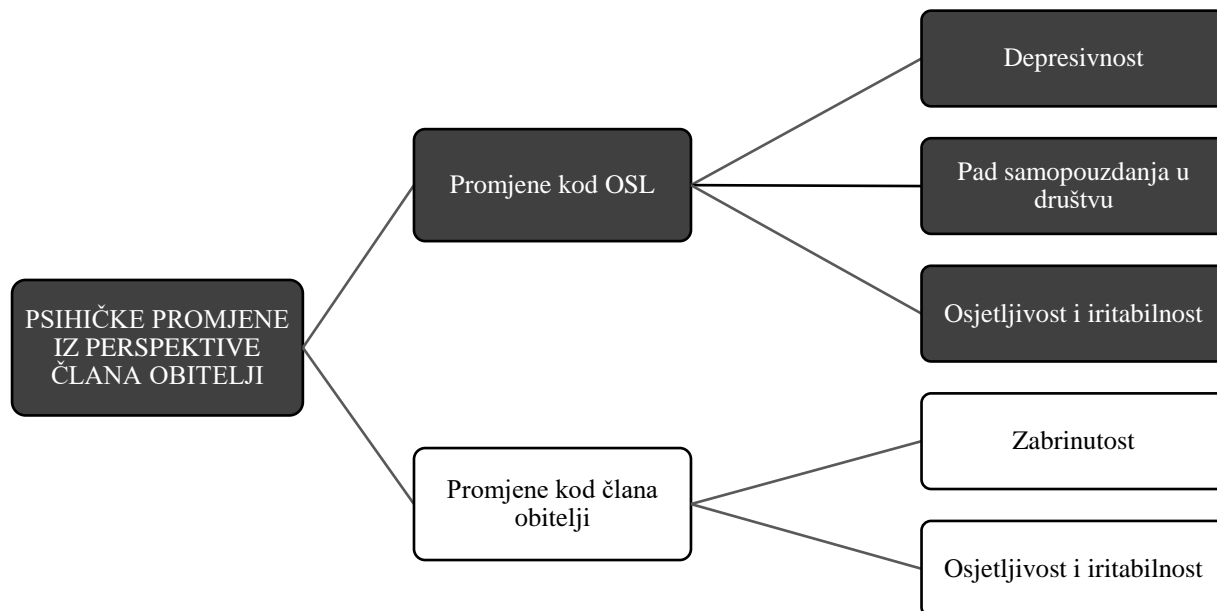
PSIHIČKE PROMJENE IZ PERSPEKTIVE ČLANA OBITELJI

Promjene kod OSL

Depresivnost

Pad samopouzdanja u društvu

Osjetljivost i iritabilnost

Promjene kod člana obitelji

Zabrinutost

Osjetljivost i iritabilnost